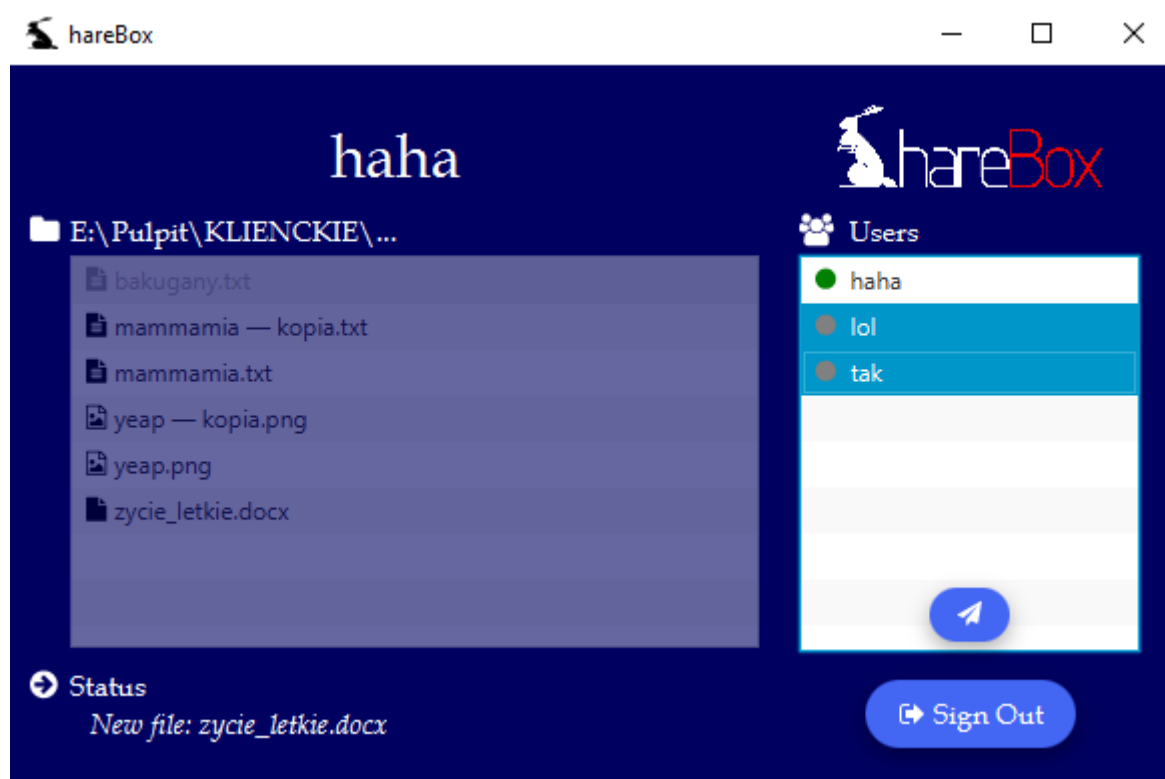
hareBox

haha

hareBox

E:\Pulpit\KLIENCKIE\...

bakugany.txt
mammamia — kopia.txt
mammamia.txt
yeap — kopia.png
yeap.png
zycie_letkie.docx

Users

haha
lol
tak

Status
New file: zycie_letkie.docx

Sign Out